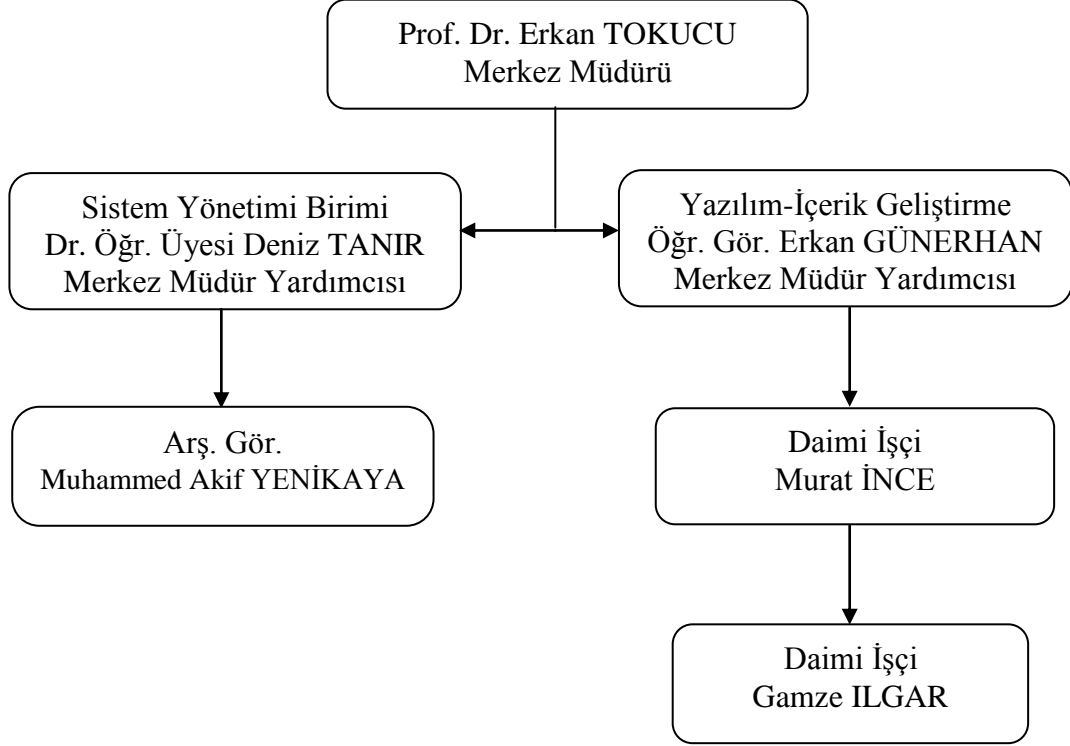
Prof. Dr. Erkan TOKUCU
Merkez Müdürü

Sistem Yönetimi Birimi
Dr. Öğr. Üyesi Deniz TANIR
Merkez Müdür Yardımcısı

Yazılım-İçerik Geliştirme
Öğr. Gör. Erkan GÜNERHAN
Merkez Müdür Yardımcısı

Arş. Gör.
Muhammed Akif YENİKAYA

Daimi İşçi
Murat İNCE

Daimi İşçi
Gamze ILGAR